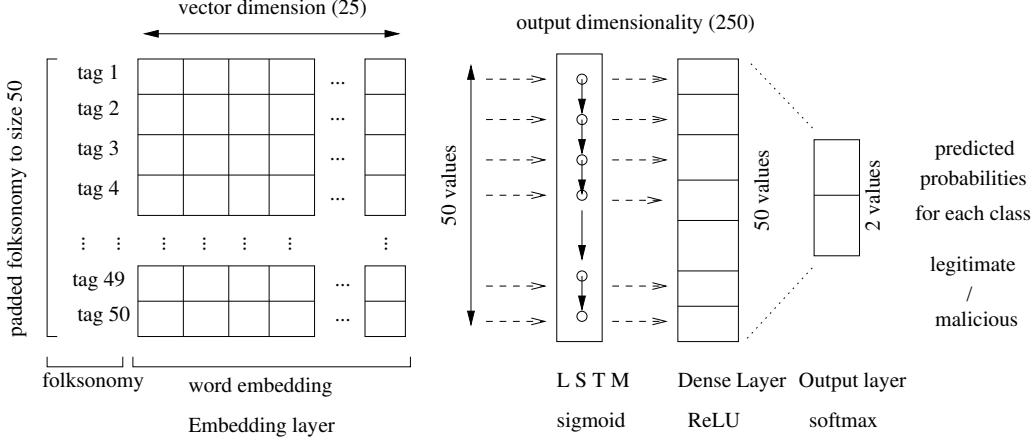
vector dimension (25)

output dimensionality (250)

padded folksonomy to size 50

tag 1
tag 2
tag 3
tag 4
⋮ ⋮
tag 49
tag 50

...
...
...
...
...
...

50 values

50 values

2 values

predicted probabilities for each class

legitimate / malicious

folksonomy

word embedding

Embedding layer

L S T M
sigmoid

Dense Layer
ReLU

Output layer
softmax